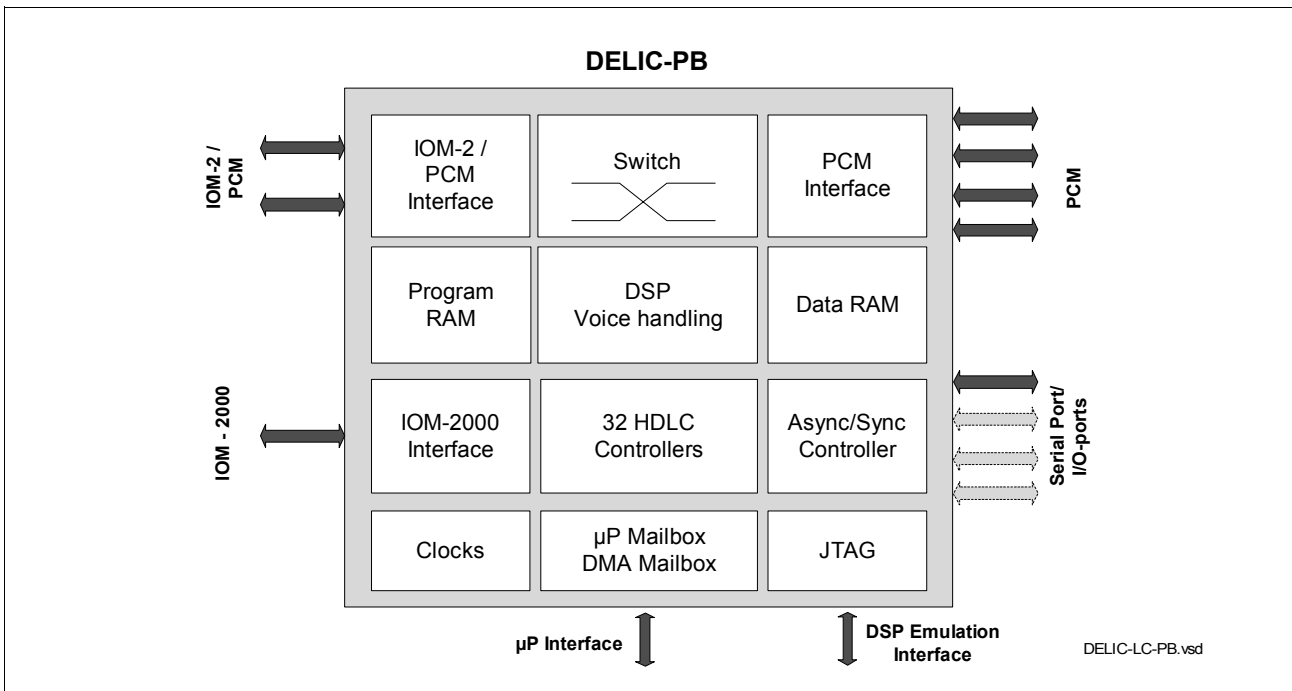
DELIC-PB

IOM-2 / PCM

IOM-2 / PCM Interface

Switch

PCM Interface

PCM

Program RAM

DSP Voice handling

Data RAM

IOM - 2000

IOM-2000 Interface

32 HDLC Controllers

Async/Sync Controller

Serial Port/ I/O-ports

Clocks

µP Mailbox DMA Mailbox

JTAG

µP Interface

DSP Emulation Interface

DELIC-LC-PB.vsd